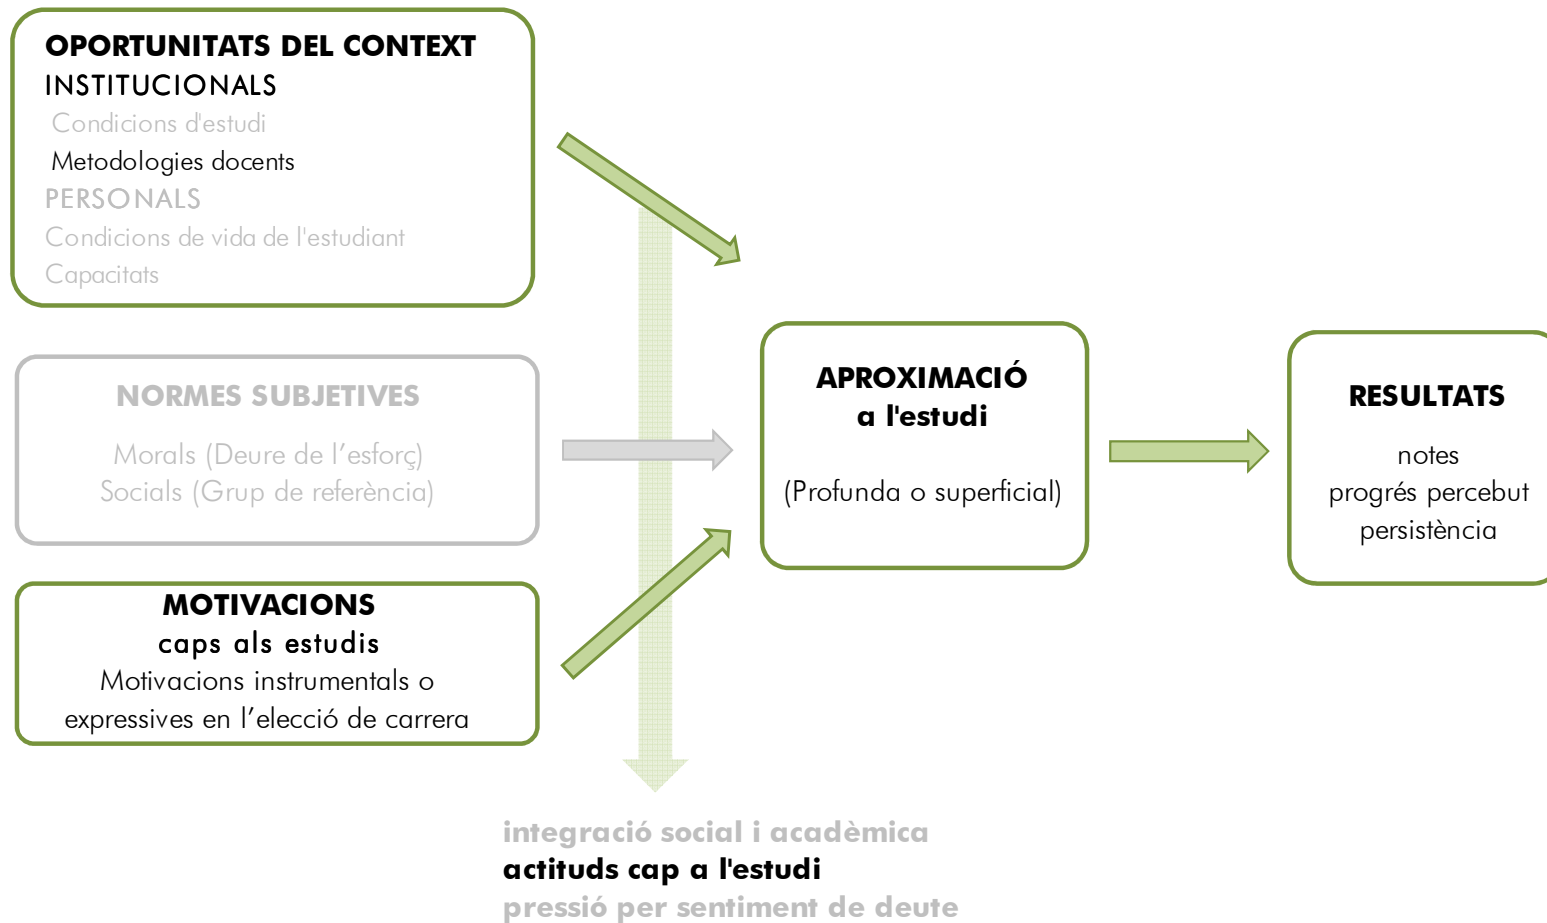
OPORTUNITATS DEL CONTEXT
INSTITUCIONALS
Condicions d'estudi
Metodologies docents
PERSONALS
Condicions de vida de l'estudiant
Capacitats

NORMES SUBJETIVES
Morals (Deure de l'esforç)
Socials (Grup de referència)

MOTIVACIONS
caps als estudis
Motivacions instrumentals o expressives en l'elecció de carrera

APROXIMACIÓ
a l'estudi
(Profunda o superficial)

RESULTATS
notes
progrés percebut
persistència

integració social i acadèmica
actituds cap a l'estudi
pressió per sentiment de deute